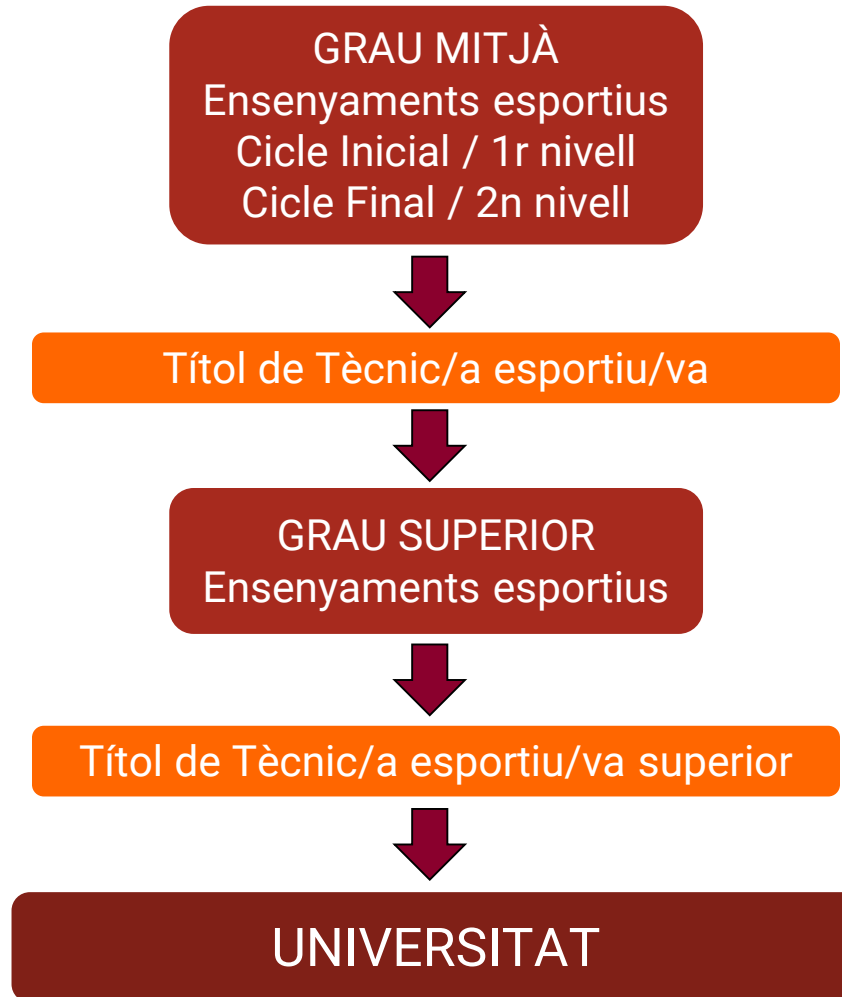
GRAU MITJÀ
Ensenyaments esportius
Cicle Inicial / 1r nivell
Cicle Final / 2n nivell

Títol de Tècnic/a esportiu/va

GRAU SUPERIOR
Ensenyaments esportius

Títol de Tècnic/a esportiu/va superior

UNIVERSITAT